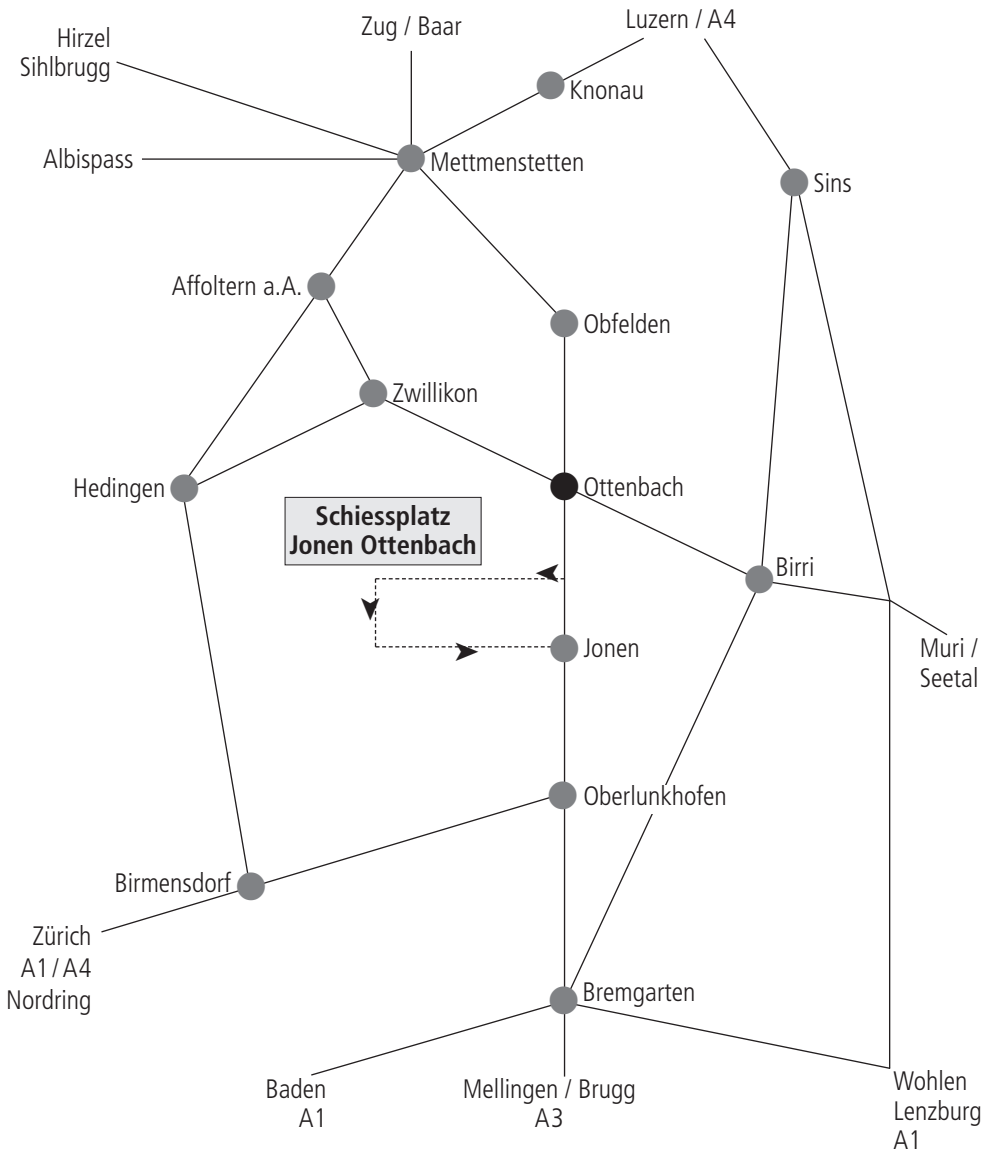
Hirzel
Sihlbrugg

Zug / Baar

Luzern / A4

Knonau

Albispass

Mettmenstetten

Sins

Affoltern a.A.

Obfelden

Zwillikon

Hedingen

Ottenbach

Schiessplatz
Jonen Ottenbach

Birri

Jonen

Muri /
Seetal

Oberlunkhofen

Birmensdorf

Zürich
A1 / A4
Nordring

Bremgarten

Baden
A1

Mellingen / Brugg
A3

Wohlen
Lenzburg
A1